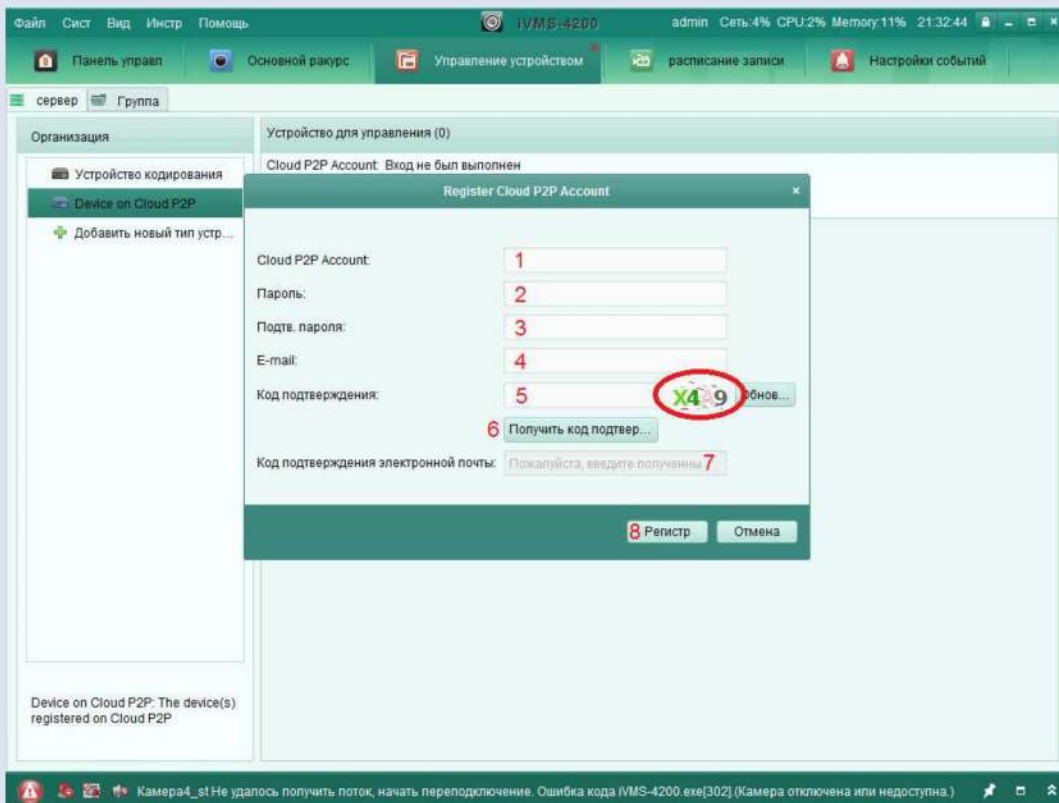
Файл Сист Вид Инстр Помощь

iVMS-4200

admin Сеть:4% CPU:2% Memory:11% 21:32:44

Панель управл
Основной ракурс
Управление устройством
расписание записи
Настройки событий

сервер Группа

Организация

Устройство кодирования
Device on Cloud P2P
Добавить новый тип устр...

Device on Cloud P2P: The device(s) registered on Cloud P2P

Устройство для управления (0)

Cloud P2P Account: Вход не был выполнен

Register Cloud P2P Account

Cloud P2P Account: 1
Пароль: 2
Подтв. пароля: 3
E-mail: 4
Код подтверждения: 5 X4A9 Обнов...
6 Получить код подтвер...
Код подтверждения электронной почты: Пожалуйста, введите полученны 7

8 Регистр Отмена

Камера4_st Не удалось получить поток, начать переподключение. Ошибка кода iVMS-4200.exe[302].(Камера отключена или недоступна.)